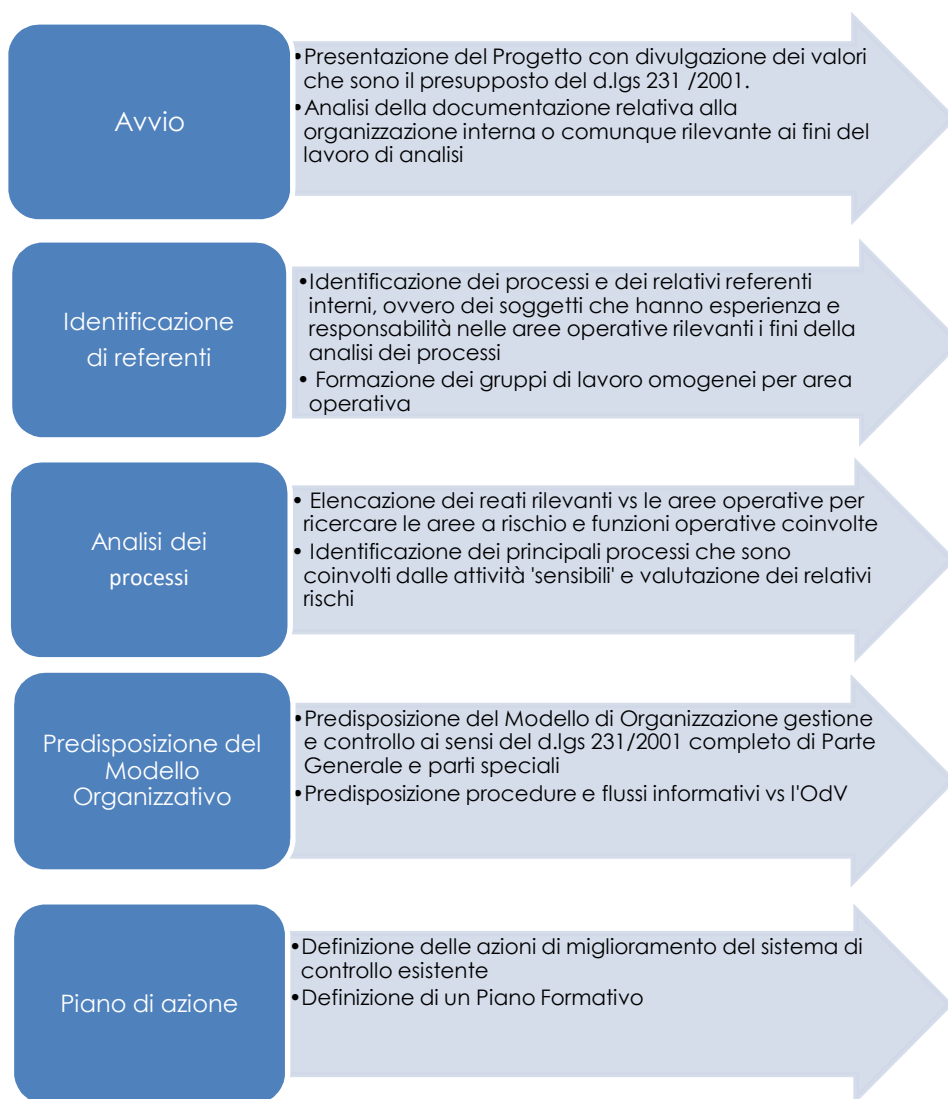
Avvio

•Presentazione del Progetto con divulgazione dei valori che sono il presupposto del d.lgs 231 /2001.
•Analisi della documentazione relativa alla organizzazione interna o comunque rilevante ai fini del lavoro di analisi

Identificazione di referenti

•Identificazione dei processi e dei relativi referenti interni, ovvero dei soggetti che hanno esperienza e responsabilità nelle aree operative rilevanti i fini della analisi dei processi
• Formazione dei gruppi di lavoro omogenei per area operativa

Analisi dei processi

• Elencazione dei reati rilevanti vs le aree operative per ricercare le aree a rischio e funzioni operative coinvolte
• Identificazione dei principali processi che sono coinvolti dalle attività 'sensibili' e valutazione dei relativi rischi

Predisposizione del Modello Organizzativo

•Predisposizione del Modello di Organizzazione gestione e controllo ai sensi del d.lgs 231/2001 completo di Parte Generale e parti speciali
•Predisposizione procedure e flussi informativi vs l'OdV

Piano di azione

•Definizione delle azioni di miglioramento del sistema di controllo esistente
•Definizione di un Piano Formativo